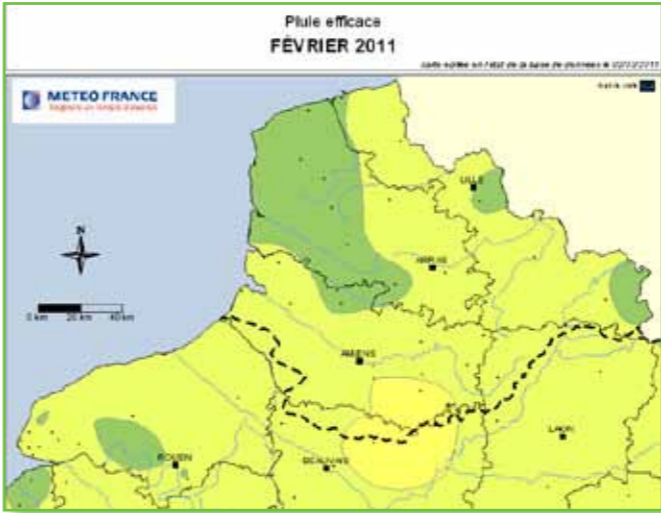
Pluie efficace
FÉVRIER 2011

carte éditée en l'état de la base de données le 02/03/2011

METEO FRANCE
Toujours un temps d'avance

Voir la note

N

0 km 20 km 40 km

LILLE

ARRAS

AMIENS

LAON

ROUEN

BEAUVAIS